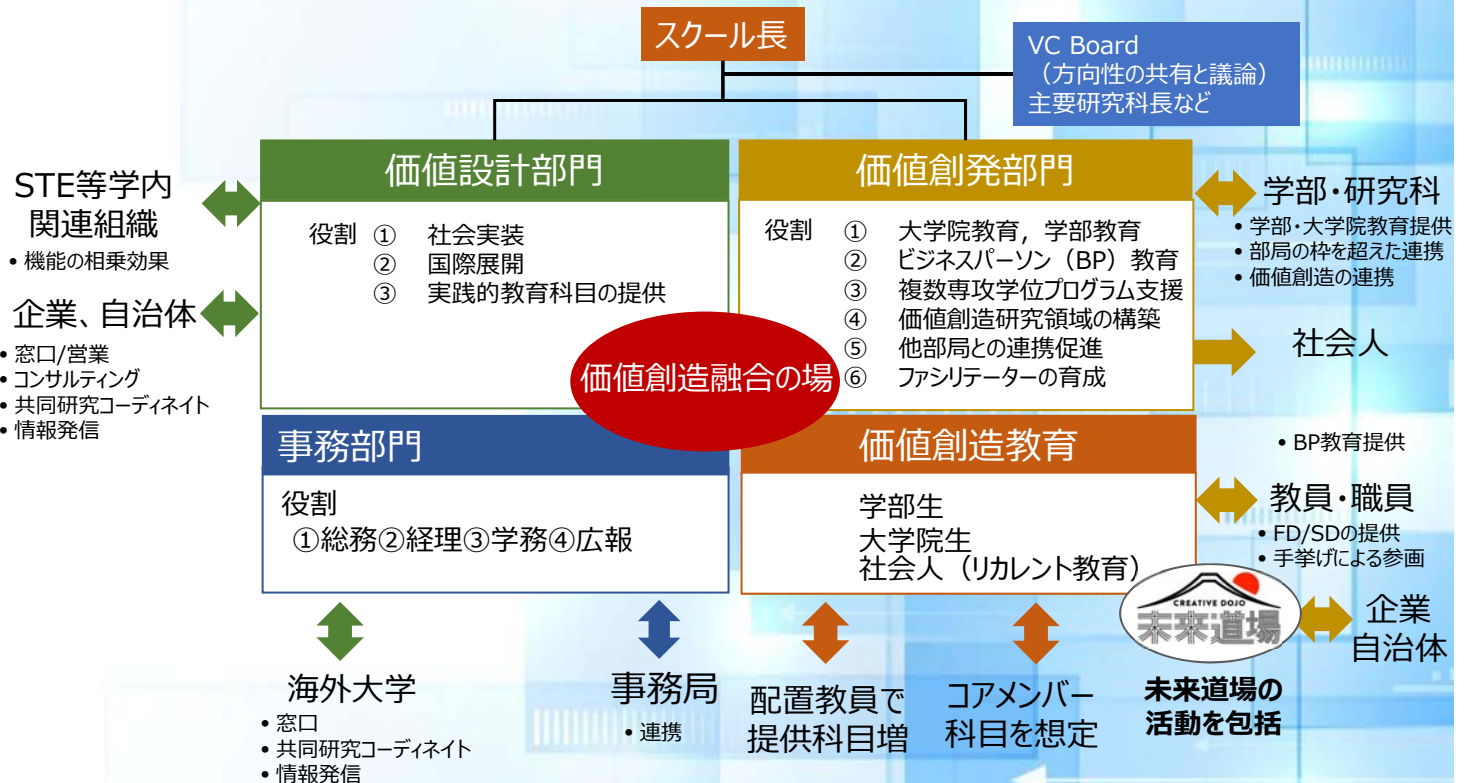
スクール長

VC Board
（方向性の共有と議論）
主要研究科長など

STE等学内関連組織
• 機能の相乗効果

企業、自治体
• 窓口/営業
• コンサルティング
• 共同研究コーディネイト
• 情報発信

価値設計部門
役割 ① 社会実装
② 国際展開
③ 実践的教育科目の提供

価値創発部門
役割 ① 大学院教育，学部教育
② ビジネスパーソン（BP）教育
③ 複数専攻学位プログラム支援
④ 価値創造研究領域の構築
⑤ 他部局との連携促進
⑥ ファシリテーターの育成

価値創造融合の場

学部・研究科
• 学部・大学院教育提供
• 部局の枠を超えた連携
• 価値創造の連携

社会人
• BP教育提供

事務部門
役割
①総務②経理③学務④広報

価値創造教育
学部生
大学院生
社会人（リカレント教育）

教員・職員
• FD/SDの提供
• 手挙げによる参画

CREATIVE DOJO
未来道場

企業
自治体

海外大学
• 窓口
• 共同研究コーディネイト
• 情報発信

事務局
• 連携

配置教員で提供科目増

コアメンバー科目を想定

未来道場の活動を包括